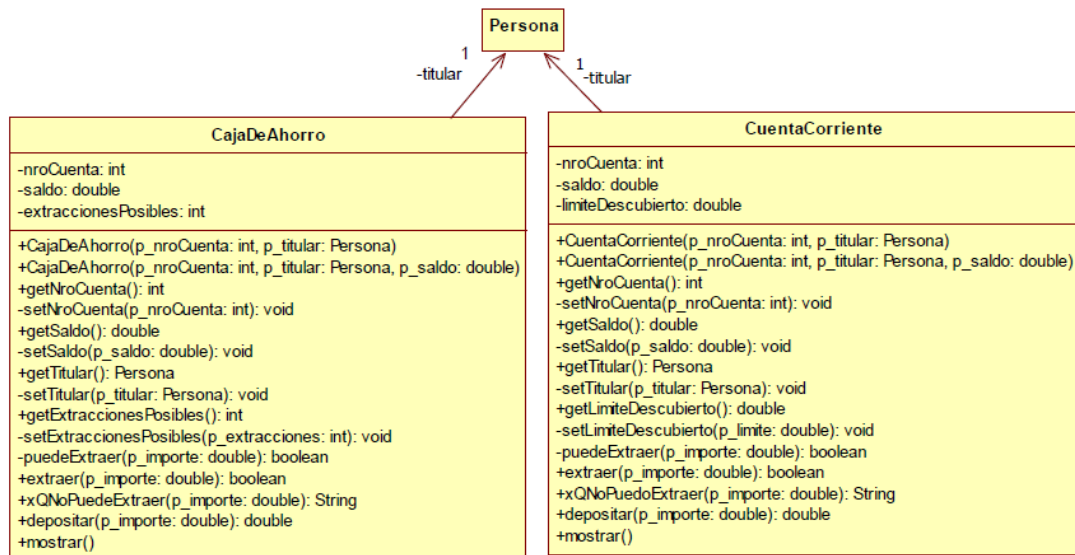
Persona

1
-titular

1
-titular

CajaDeAhorro

-nroCuenta: int
-saldo: double
-extraccionesPosibles: int

+CajaDeAhorro(p_nroCuenta: int, p_titular: Persona)
+CajaDeAhorro(p_nroCuenta: int, p_titular: Persona, p_saldo: double)
+getNroCuenta(): int
-setNroCuenta(p_nroCuenta: int): void
+getSaldo(): double
-setSaldo(p_saldo: double): void
+getTitular(): Persona
-setTitular(p_titular: Persona): void
+getExtraccionesPosibles(): int
-setExtraccionesPosibles(p_extracciones: int): void
-puedeExtraer(p_importe: double): boolean
+extraer(p_importe: double): boolean
+xQNoPuedeExtraer(p_importe: double): String
+depositar(p_importe: double): double
+mostrar()

CuentaCorriente

-nroCuenta: int
-saldo: double
-limiteDescubierto: double

+CuentaCorriente(p_nroCuenta: int, p_titular: Persona)
+CuentaCorriente(p_nroCuenta: int, p_titular: Persona, p_saldo: double)
+getNroCuenta(): int
-setNroCuenta(p_nroCuenta: int): void
+getSaldo(): double
-setSaldo(p_saldo: double): void
+getTitular(): Persona
-setTitular(p_titular: Persona): void
+getLimiteDescubierto(): double
-setLimiteDescubierto(p_limite: double): void
-puedeExtraer(p_importe: double): boolean
+extraer(p_importe: double): boolean
+xQNoPuedoExtraer(p_importe: double): String
+depositar(p_importe: double): double
+mostrar()